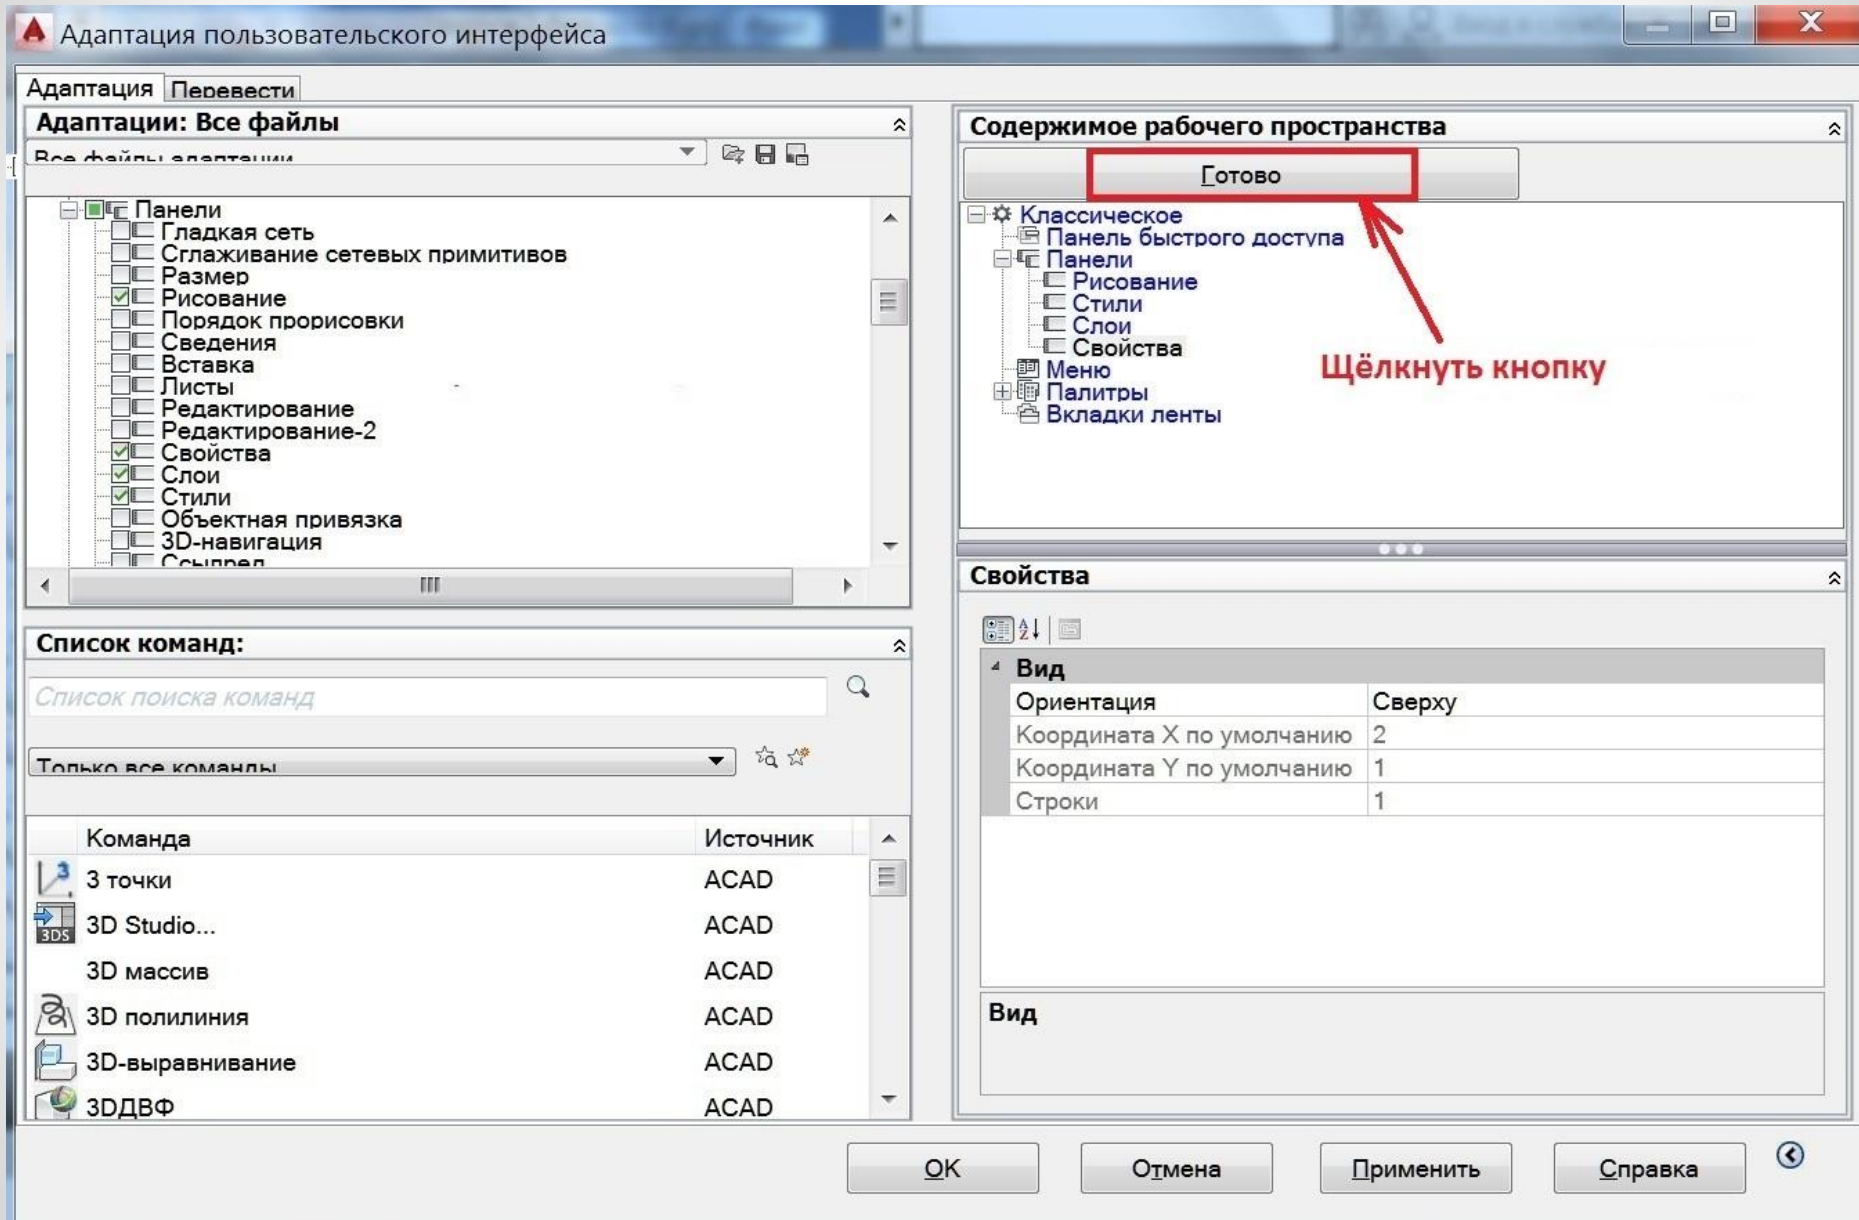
Адаптация пользовательского интерфейса

Адаптация | Перевести

Адаптации: Все файлы

Все файлы адаптации

Панели
Гладкая сеть
Сглаживание сетевых примитивов
Размер
Рисование
Порядок прорисовки
Сведения
Вставка
Листы
Редактирование
Редактирование-2
Свойства
Слои
Стили
Объектная привязка
3D-навигация
Ссылред

Список команд:

Список поиска команд

Только все команды

| Команда | Источник |
|---|---|
| 3 точки | ACAD |
| 3D Studio... | ACAD |
| 3D массив | ACAD |
| 3D полилиния | ACAD |
| 3D-выравнивание | ACAD |
| 3ДДВФ | ACAD |

Содержимое рабочего пространства

Готово

Классическое
Панель быстрого доступа
Панели
Рисование
Стили
Слои
Свойства
Меню
Палитры
Вкладки ленты

Щёлкнуть кнопку

Свойства

Вид

| | |
|---|---|
| Ориентация | Сверху |
| Координата X по умолчанию | 2 |
| Координата Y по умолчанию | 1 |
| Строки | 1 |

Вид

OK | Отмена | Применить | Справка